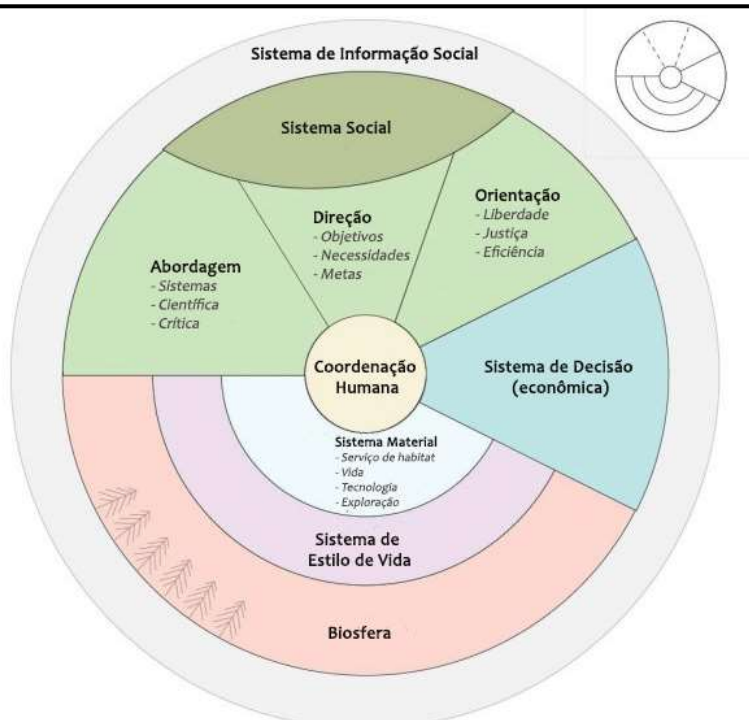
Sistema de Informação Social

Sistema Social

Direção
- Objetivos
- Necessidades
- Metas

Orientação
- Liberdade
- Justiça
- Eficiência

Abordagem
- Sistemas
- Científica
- Crítica

Coordenação Humana

Sistema de Decisão (econômica)

Sistema Material
- Serviço de habitat
- Vida
- Tecnologia
- Exploração

Sistema de Estilo de Vida

Biosfera